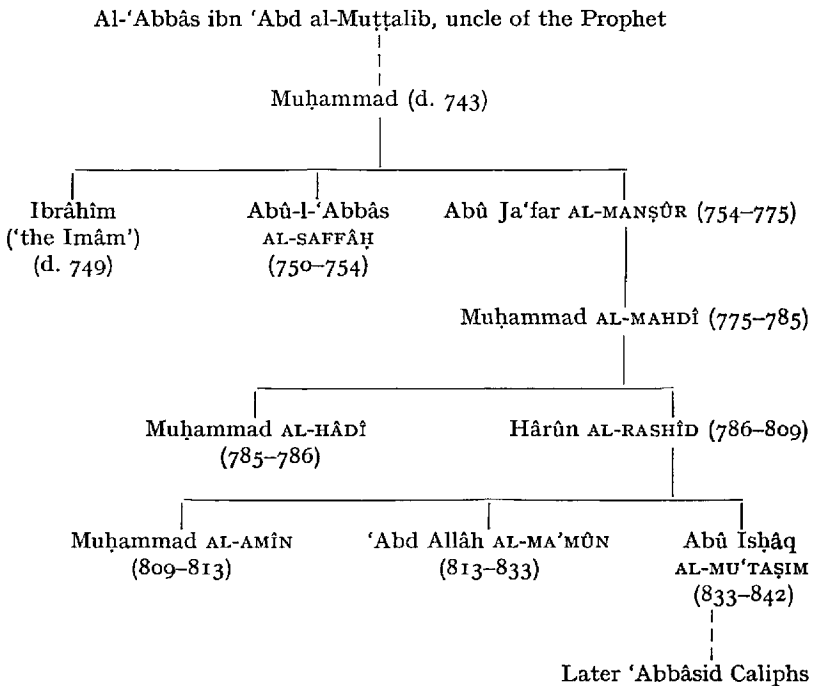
Al-'Abbâs ibn 'Abd al-Muṭṭalib, uncle of the Prophet

Muḥammad (d. 743)

Ibrâhîm ('the Imâm') (d. 749)

Abû-l-'Abbâs AL-SAFFÂḤ (750–754)

Abû Ja'far AL-MANṢÛR (754–775)

Muḥammad AL-MAHDÎ (775–785)

Muḥammad AL-HÂDÎ (785–786)

Hârûn AL-RASHÎD (786–809)

Muḥammad AL-AMÎN (809–813)

'Abd Allâh AL-MA'MÛN (813–833)

Abû Isḥâq AL-MU'TAṢIM (833–842)

Later 'Abbâsid Caliphs